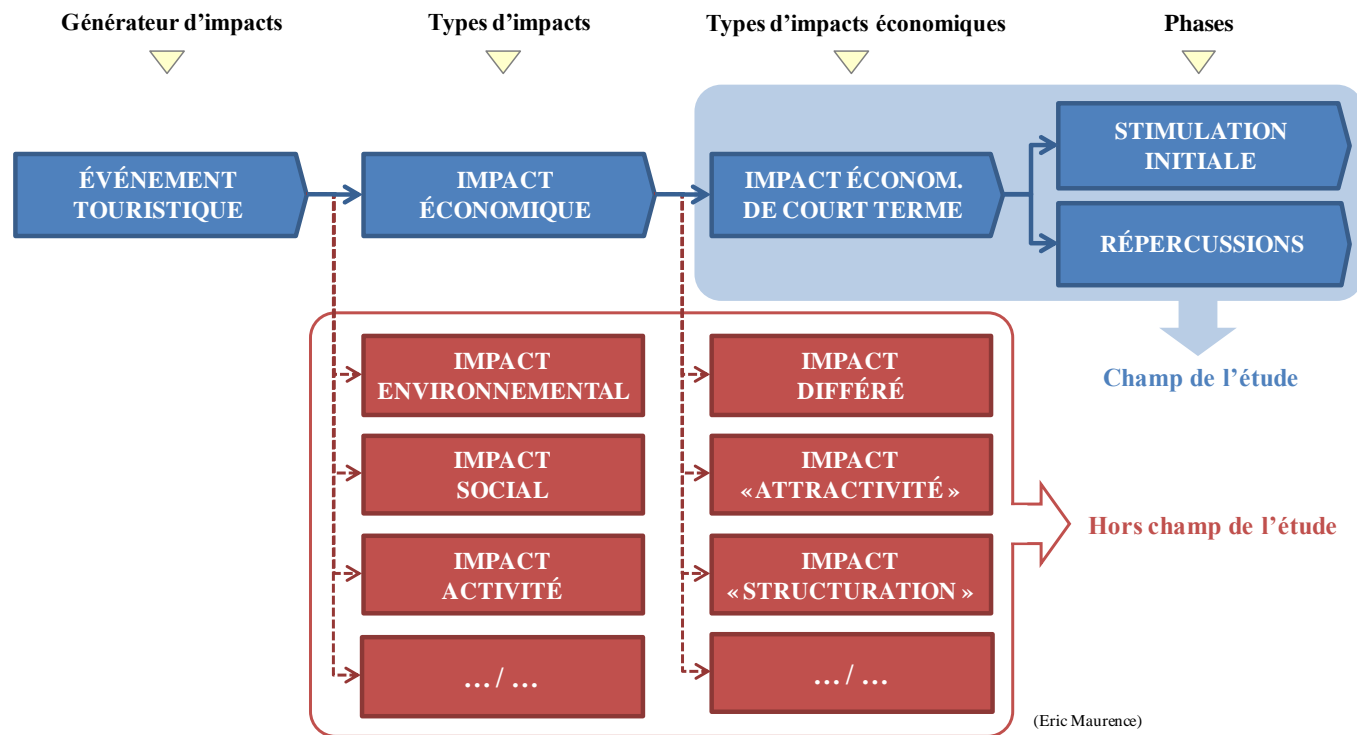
Générateur d'impacts

Types d'impacts

Types d'impacts économiques

Phases

ÉVÉNEMENT TOURISTIQUE

IMPACT ÉCONOMIQUE

IMPACT ÉCONOM. DE COURT TERME

STIMULATION INITIALE

RÉPERCUSSIONS

Champ de l'étude

IMPACT ENVIRONNEMENTAL

IMPACT SOCIAL

IMPACT ACTIVITÉ

…/…

IMPACT DIFFÉRÉ

IMPACT «ATTRACTIVITÉ»

IMPACT «STRUCTURATION»

…/…

Hors champ de l'étude

(Eric Maurence)